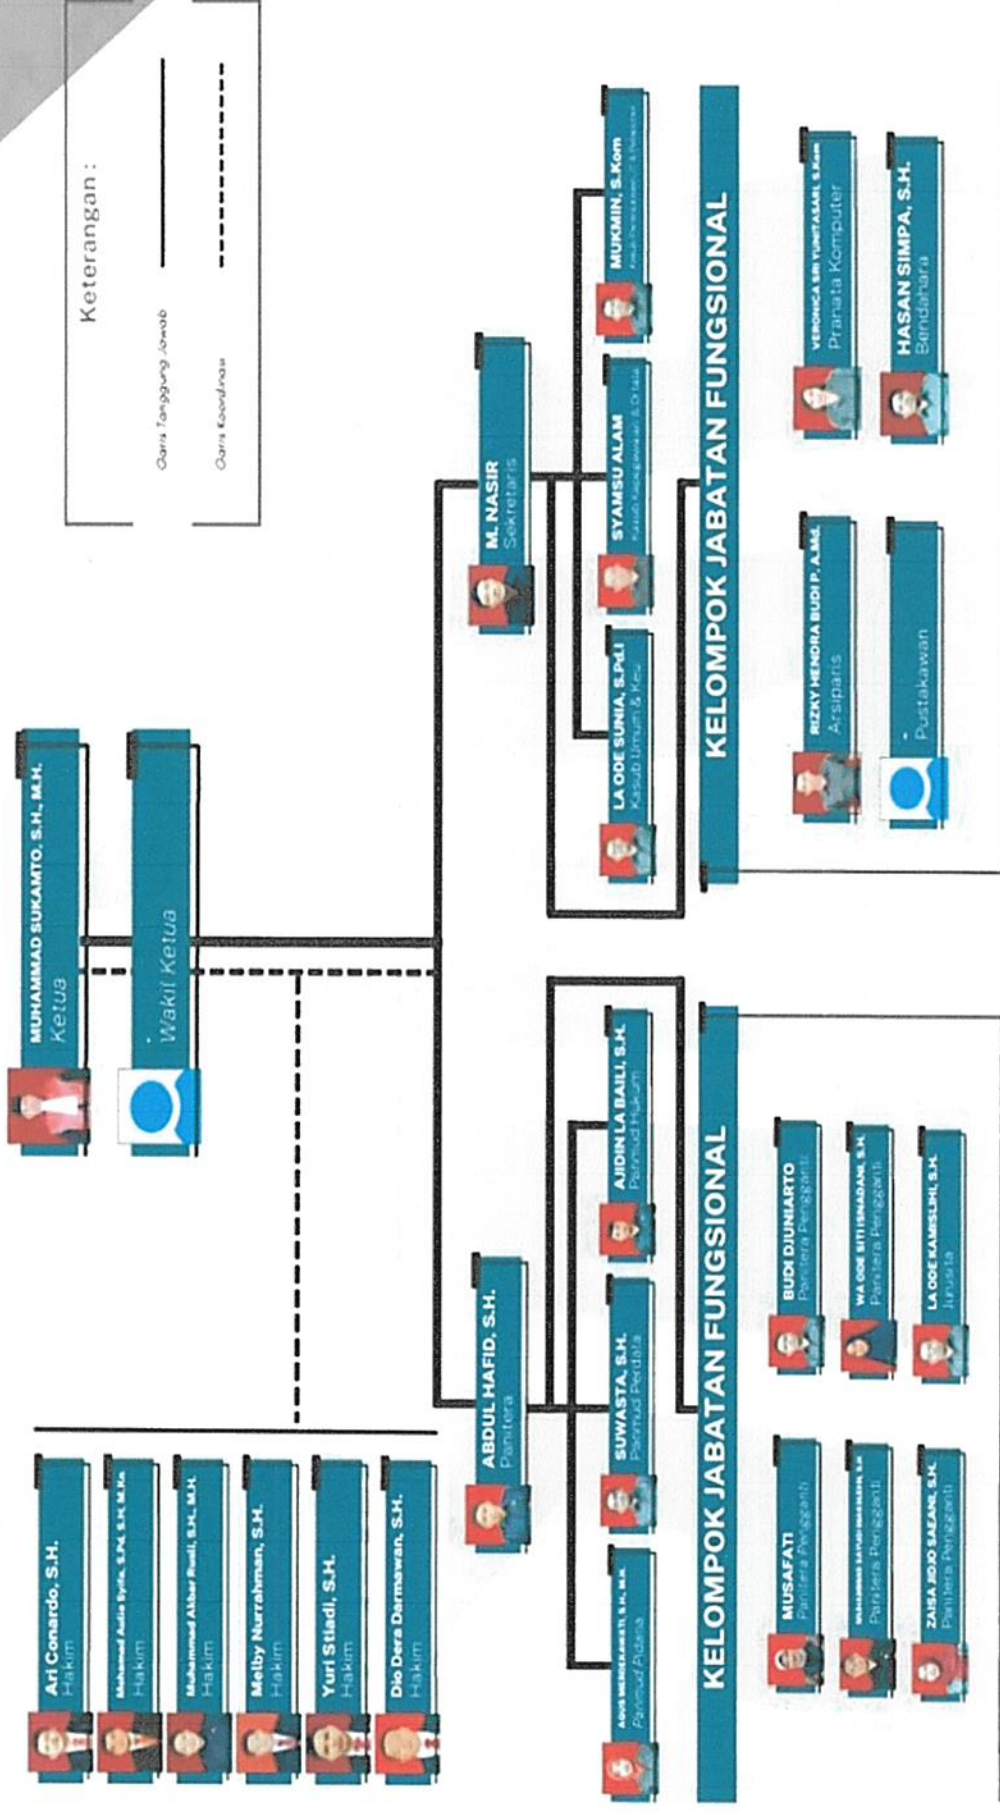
Keterangan :

Garis Tanggung Jawab

Garis Koordinasi

MUHAMMAD SUKAMTO, S.H., M.H.
Ketua

-
Wakil Ketua

M. NASIR
Sekretaris

MUKMIN, S.Kom
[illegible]

SYAMSU ALAM
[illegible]

LA ODE SUNIA, S.Pd.I
Kasub Umum & Keu

KELOMPOK JABATAN FUNGSIONAL

VERONICA SRI YUNITASARI, S.Kom
Pranata Komputer

HASAN SIMPA, S.H.
Bendahara

RIZKY HENDRA BUDI P., A.Md.
Arsiparis

-
Pustakawan

ABDUL HAFID, S.H.
Panitera

AJIDIN LA BAILI, S.H.
Panmud Hukum

SUWASTA, S.H.
Panmud Perdata

AGUS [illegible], S.H., M.H.
Panmud Pidana

KELOMPOK JABATAN FUNGSIONAL

BUDI DJUNIARTO
Panitera Pengganti

WA ODE SITI ISNADANI, S.H.
Panitera Pengganti

LA ODE KAMSIJHI, S.H.
Jurusita

MUSAFATI
Panitera Pengganti

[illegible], S.H.
Panitera Pengganti

ZAISA JIDJO SAEANI, S.H.
Panitera Pengganti

Ari Conardo, S.H.
Hakim

Muhammad Audie Syifa, S.Pd, S.H, M.Kn
Hakim

Muhammad Akbar Rusli, S.H., M.H.
Hakim

Melby Nurrahman, S.H.
Hakim

Yuri Stiadi, S.H.
Hakim

Dio Dera Darmawan, S.H.
Hakim